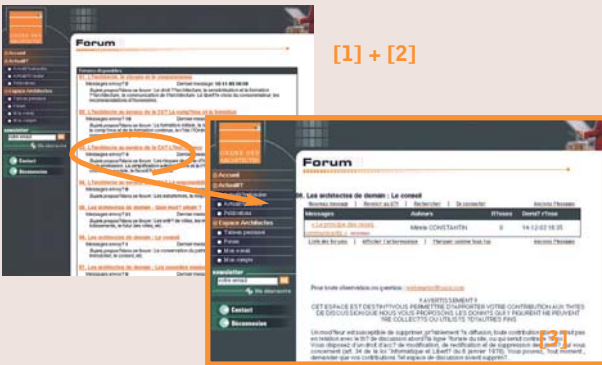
[1] + [2]

Forum

Accueil
Actualité
Espace Architectes
newsletter
Contact
Déconnexion

01. L'architecte au service du DXT / L'architecte

Forum

Accueil
ActualIT
Actualité
Publications
Espace Architectes
Tableau personnel
Forum
Mon e-mail
Mes congés
newsletter
Contact
Déconnexion

06. Les architectes de demain : Le conseil

| Messages | Auteurs | Réponses | Dernière réponse |
|---|---|---|---|
| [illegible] | Mélanie CONSTANTIN | 0 | 14-12-02 16:35 |

[3]